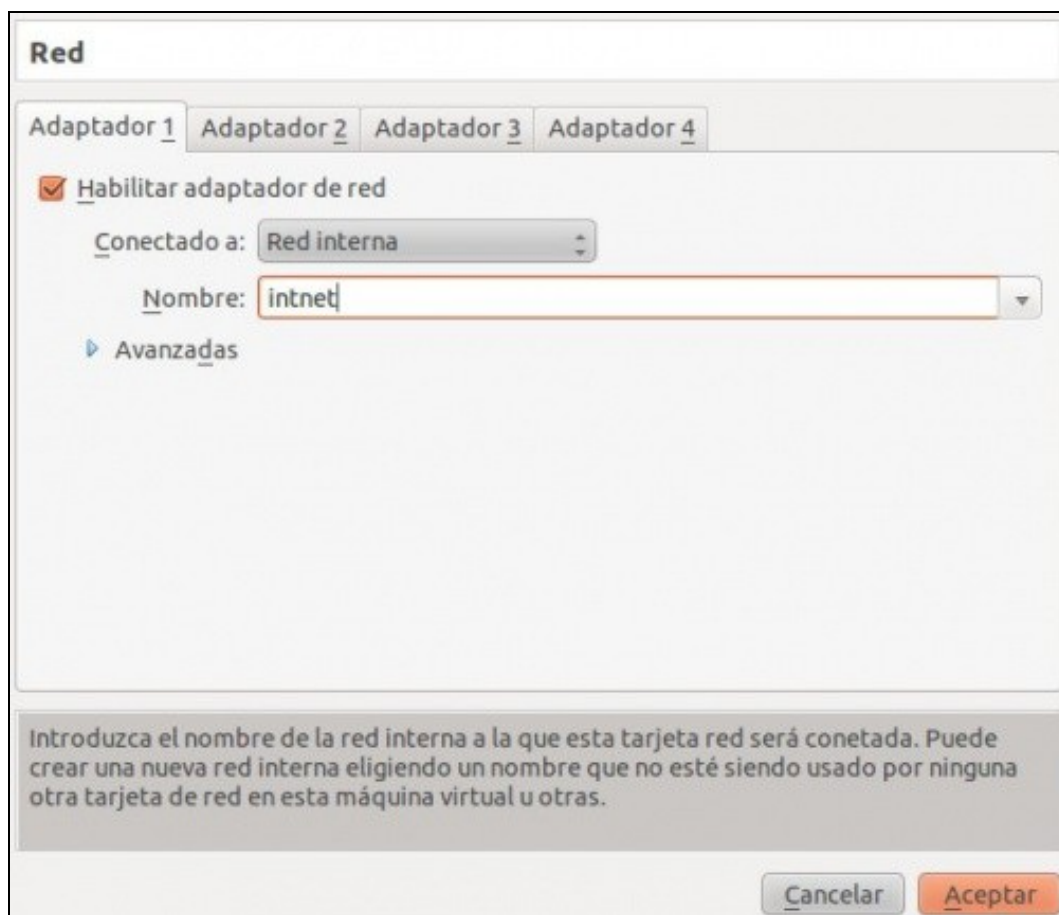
Red

Adaptador 1 | Adaptador 2 | Adaptador 3 | Adaptador 4

Habilitar adaptador de red

Conectado a: Red interna

Nombre: intnet

Avanzadas

Introduzca el nombre de la red interna a la que esta tarjeta red será conetada. Puede crear una nueva red interna eligiendo un nombre que no esté siendo usado por ninguna otra tarjeta de red en esta máquina virtual u otras.

Cancelar Aceptar